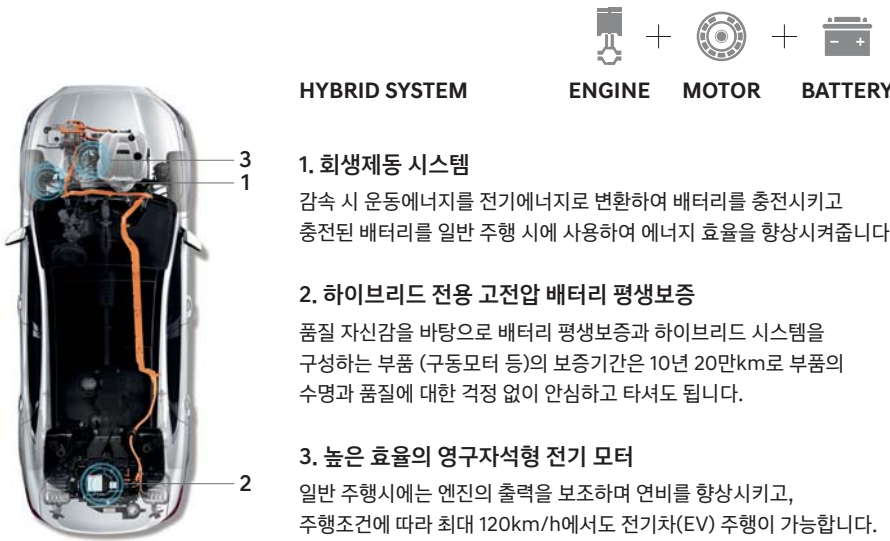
HYBRID SYSTEM ENGINE + MOTOR + BATTERY

3
1

1. 회생제동 시스템
감속 시 운동에너지를 전기에너지로 변환하여 배터리를 충전시키고 충전된 배터리를 일반 주행 시에 사용하여 에너지 효율을 향상시켜줍니다

2. 하이브리드 전용 고전압 배터리 평생보증
품질 자신감을 바탕으로 배터리 평생보증과 하이브리드 시스템을 구성하는 부품 (구동모터 등)의 보증기간은 10년 20만km로 부품의 수명과 품질에 대한 걱정 없이 안심하고 타셔도 됩니다.

2

3. 높은 효율의 영구자석형 전기 모터
일반 주행시에는 엔진의 출력을 보조하며 연비를 향상시키고, 주행조건에 따라 최대 120km/h에서도 전기차(EV) 주행이 가능합니다.